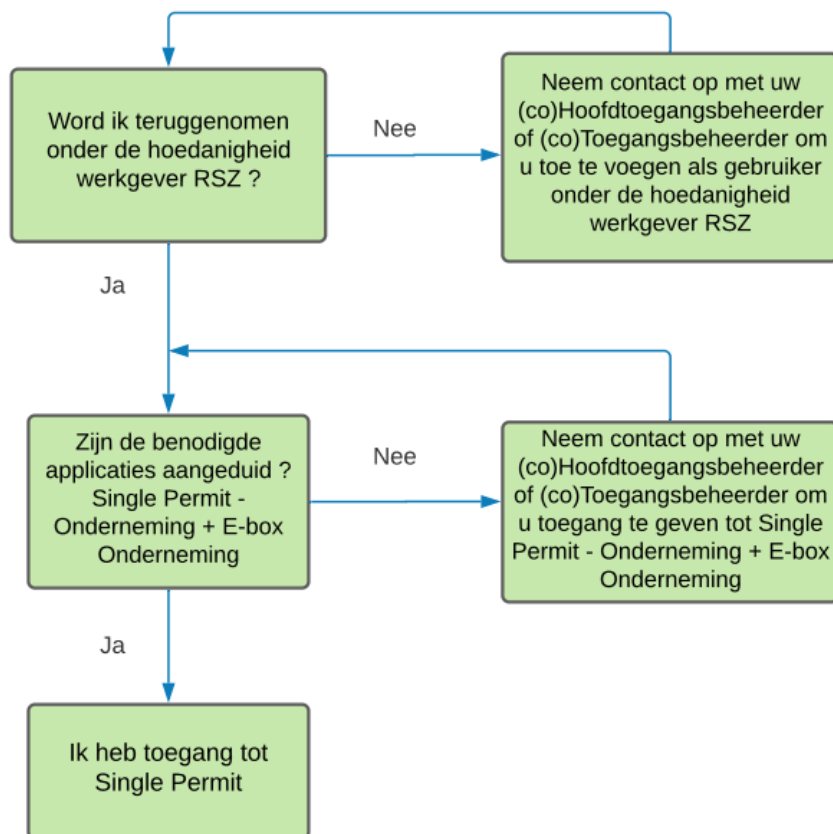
Word ik teruggenomen onder de hoedanigheid werkgever RSZ ?

Nee

Neem contact op met uw (co)Hoofdtoegangsbeheerder of (co)Toegangsbeheerder om u toe te voegen als gebruiker onder de hoedanigheid werkgever RSZ

Ja

Zijn de benodigde applicaties aangeduid ? Single Permit - Onderneming + E-box Onderneming

Nee

Neem contact op met uw (co)Hoofdtoegangsbeheerder of (co)Toegangsbeheerder om u toegang te geven tot Single Permit - Onderneming + E-box Onderneming

Ja

Ik heb toegang tot Single Permit